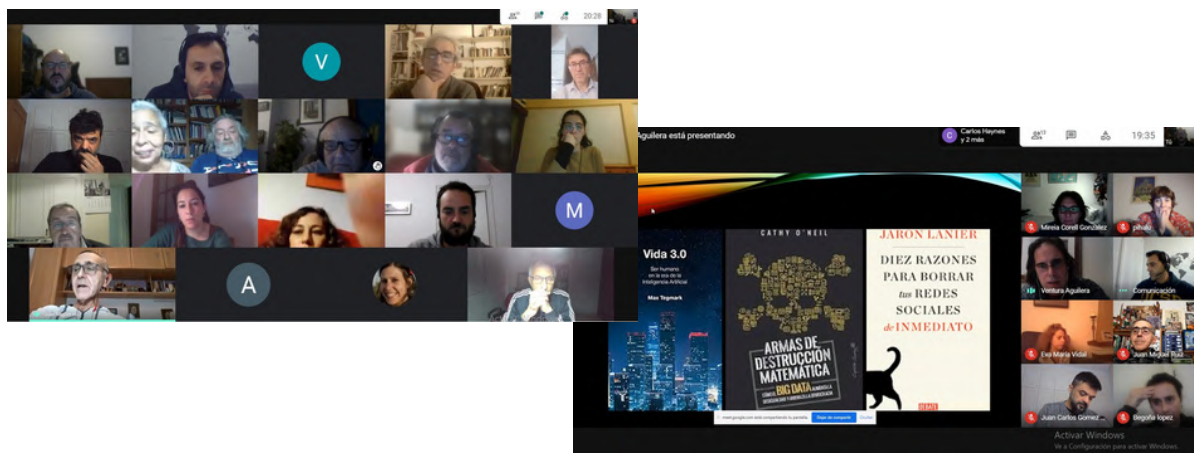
20:28

V

M

A

Aguilera está presentando

C Carlos Haynes y 2 más

19:35

Vida 3.0

Ser humano en la era de la Inteligencia Artificial

Max Tegmark

CATHY O'NEIL

ARMAS DE DESTRUCCIÓN MATEMÁTICA

CÓMO EL BIG DATA AUMENTA LA DESIGUALDAD Y AMENAZA LA DEMOCRACIA

JARON LANIER

DIEZ RAZONES PARA BORRAR tus REDES SOCIALES de INMEDIATO

DEBATE

meet.google.com está compartiendo tu pantalla. Dejar de compartir Ocultar

Mireia Corell González

pihalo

Ventura Aguilera

Comunicación

Eva María Vidal

Juan Miguel Ruiz

Juan Carlos Gómez

Begoña lopez

Activar Windows
Ve a Configuración para activar Windows.